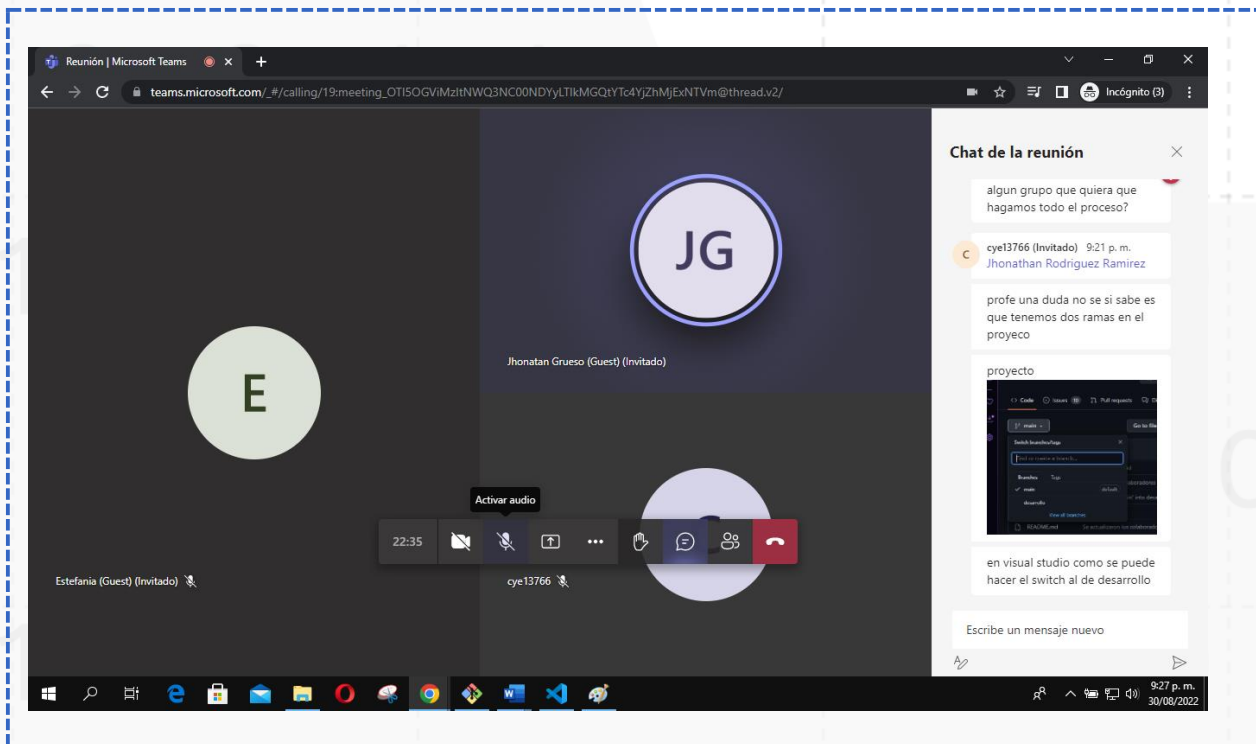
Reunión | Microsoft Teams

teams.microsoft.com/_#/calling/19:meeting_OTI5OGViMzItNWQ3NC00NDYyLTlkMGQtYTc4YjZhMjExNTVm@thread.v2/

Incógnito (3)

JG

Jhonatan Grueso (Guest) (Invitado)

E

Estefania (Guest) (Invitado)

cye13766

Activar audio

22:35

Chat de la reunión

algun grupo que quiera que hagamos todo el proceso?

C cye13766 (Invitado) 9:21 p. m.
Jhonathan Rodriguez Ramirez

profe una duda no se si sabe es que tenemos dos ramas en el proyeco

proyecto

Code Issues Pull requests
main
Switch branches/tags
Find or create a branch...
Branches Tags
main default
desarrollo
View all branches
README.md

en visual studio como se puede hacer el switch al de desarrollo

Escribe un mensaje nuevo

9:27 p. m.
30/08/2022